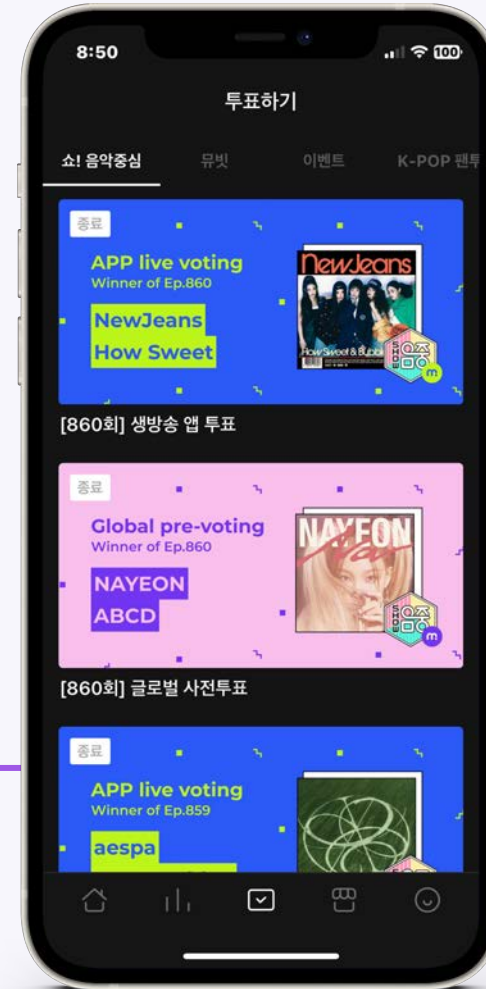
8:50

100

투표하기

쇼! 음악중심 뮤빗 이벤트 K-POP 팬투

종료

APP live voting
Winner of Ep.860

NewJeans
How Sweet

NewJeans
How Sweet & Bubble

음중 m

[860회] 생방송 앱 투표

종료

Global pre-voting
Winner of Ep.860

NAYEON
ABCD

NAYEON
Na

음중 m

[860회] 글로벌 사전투표

종료

APP live voting
Winner of Ep.859

aespa